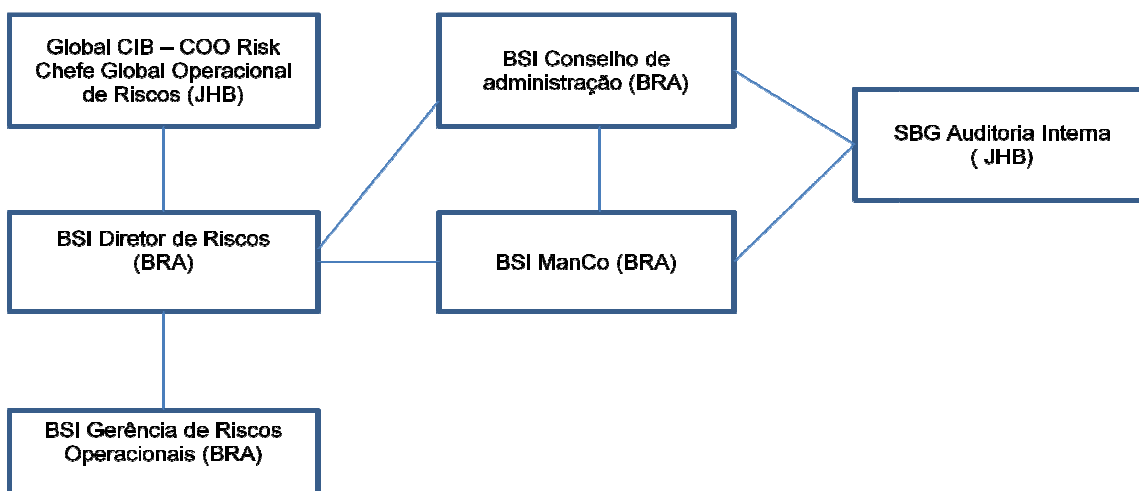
Global CIB – COO Risk Chefe Global Operacional de Riscos (JHB)

BSI Conselho de administração (BRA)

SBG Auditoria Interna ( JHB)

BSI Diretor de Riscos (BRA)

BSI ManCo (BRA)

BSI Gerência de Riscos Operacionais (BRA)